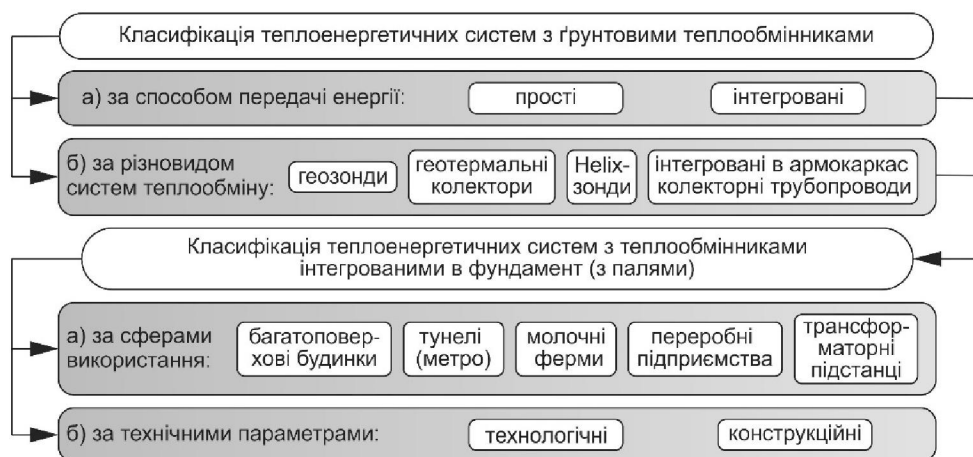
Класифікація теплоенергетичних систем з ґрунтовими теплообмінниками

а) за способом передачі енергії:

прості

інтегровані

б) за різновидом систем теплообміну:

геозонди

геотермальні колектори

Helix-зонди

інтегровані в армокаркас колекторні трубопроводи

Класифікація теплоенергетичних систем з теплообмінниками інтегрованими в фундамент (з палями)

а) за сферами використання:

багатоповерхові будинки

тунелі (метро)

молочні ферми

переробні підприємства

трансформаторні підстанці

б) за технічними параметрами:

технологічні

конструкційні